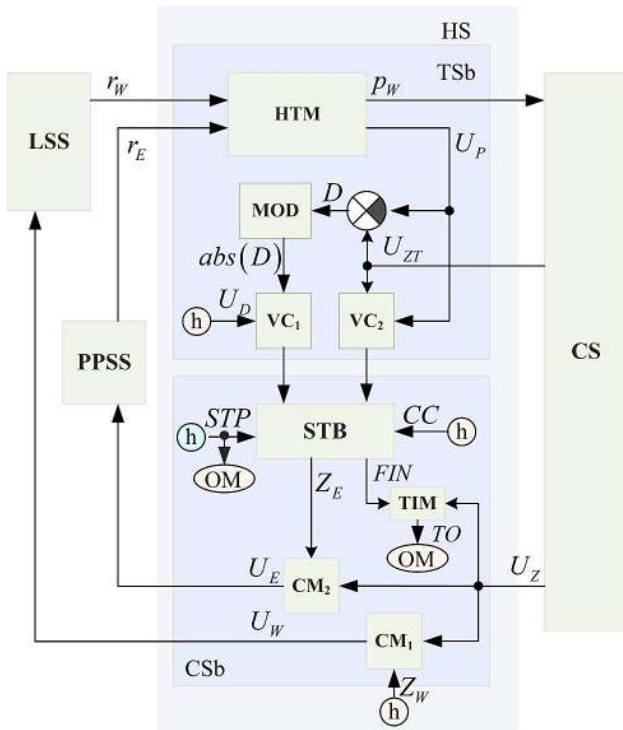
HS

TSb

LSS

$r_W$

$r_E$

HTM

$p_W$

$U_P$

CS

MOD

$D$

$U_{ZT}$

$abs(D)$

h

$U_D$

VC₁

VC₂

PPSS

h

$STP$

STB

$CC$

h

OM

$Z_E$

$FIN$

TIM

$TO$

OM

$U_E$

CM₂

$U_Z$

$U_W$

CM₁

CSb

$Z_W$

h